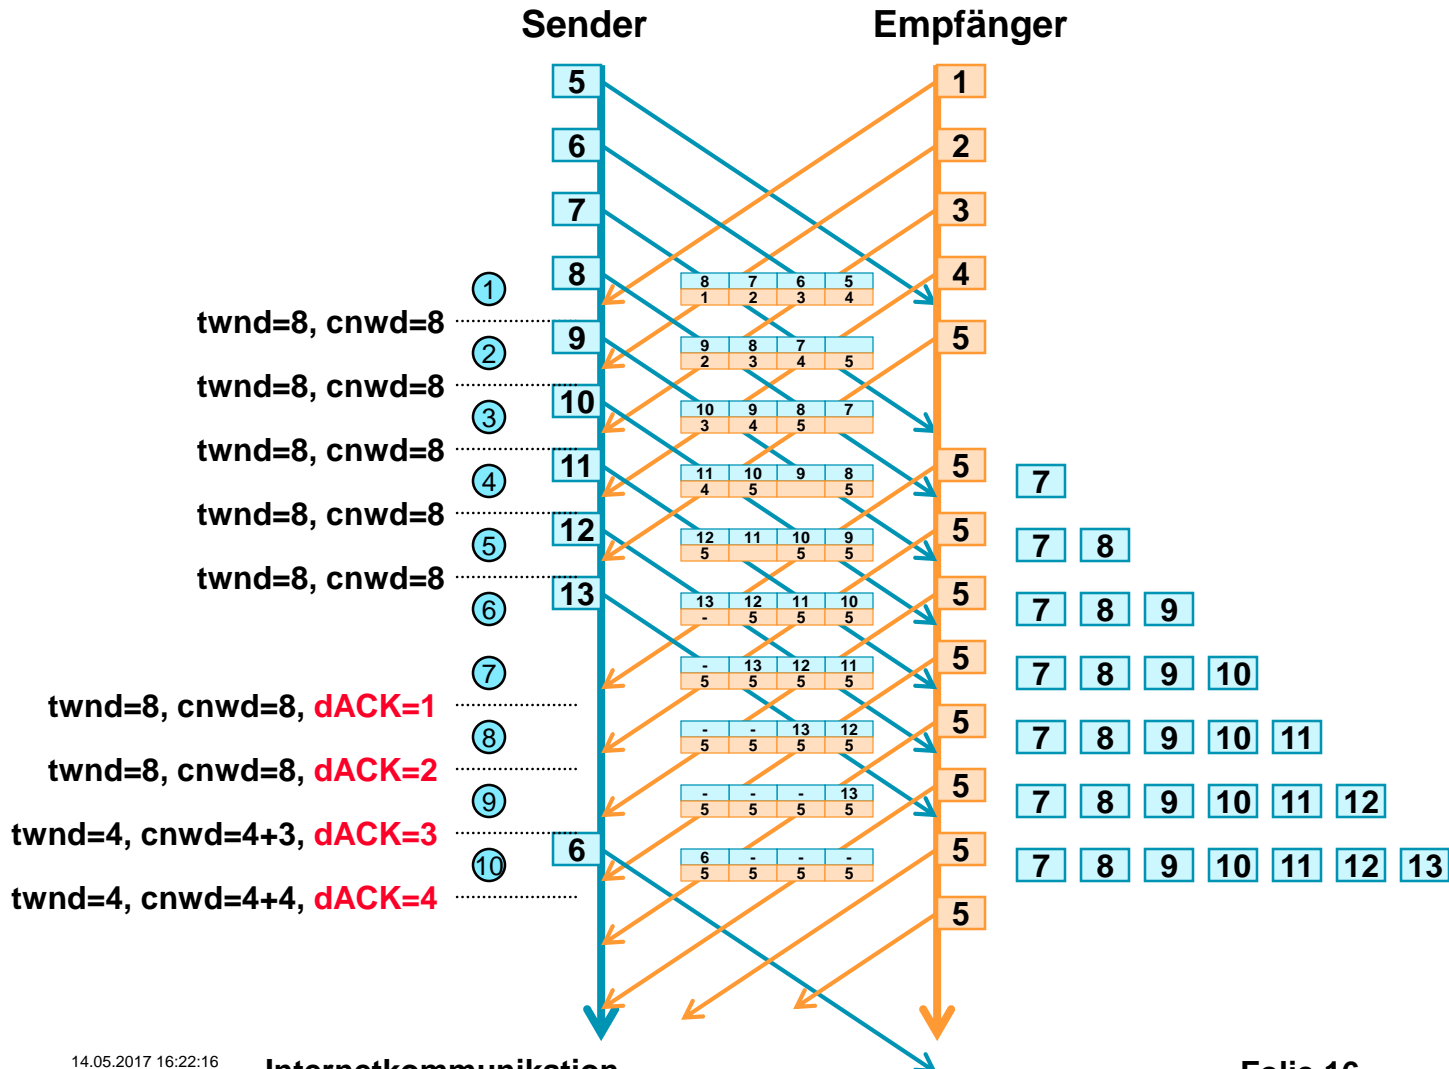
Sender

Empfänger

5
6
7
8
9
10
11
12
13
6

1
2
3
4
5
5
5
5
5
5
5
5
5

1
twnd=8, cnwd=8
2
twnd=8, cnwd=8
3
twnd=8, cnwd=8
4
twnd=8, cnwd=8
5
twnd=8, cnwd=8
6
7
twnd=8, cnwd=8, dACK=1
8
twnd=8, cnwd=8, dACK=2
9
twnd=4, cnwd=4+3, dACK=3
10
twnd=4, cnwd=4+4, dACK=4

| 8 | 7 | 6 | 5 |
|---|---|---|---|
| 1 | 2 | 3 | 4 |

| 9 | 8 | 7 | |
|---|---|---|---|
| 2 | 3 | 4 | 5 |

| 10 | 9 | 8 | 7 |
|---|---|---|---|
| 3 | 4 | 5 | |

| 11 | 10 | 9 | 8 |
|---|---|---|---|
| 4 | 5 | | 5 |

| 12 | 11 | 10 | 9 |
|---|---|---|---|
| 5 | | 5 | 5 |

| 13 | 12 | 11 | 10 |
|---|---|---|---|
| - | 5 | 5 | 5 |

| - | 13 | 12 | 11 |
|---|---|---|---|
| 5 | 5 | 5 | 5 |

| - | - | 13 | 12 |
|---|---|---|---|
| 5 | 5 | 5 | 5 |

| - | - | - | 13 |
|---|---|---|---|
| 5 | 5 | 5 | 5 |

| 6 | - | - | - |
|---|---|---|---|
| 5 | 5 | 5 | 5 |

7
7 8
7 8 9
7 8 9 10
7 8 9 10 11
7 8 9 10 11 12
7 8 9 10 11 12 13

14.05.2017 16:22:16
Internetkommunikation
Folie 16